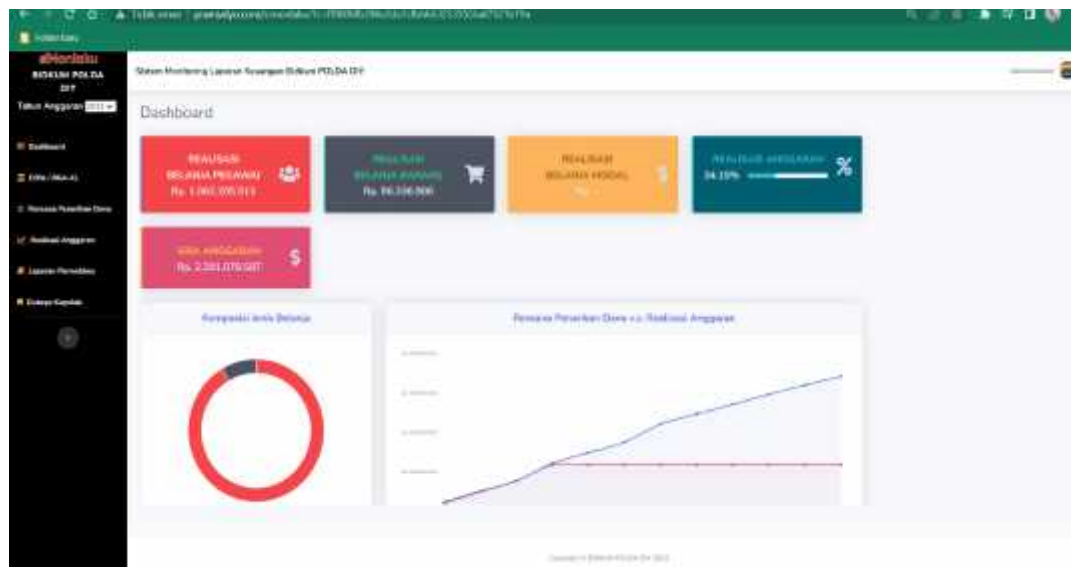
eMonisku
BIDKUM POLDA DIY
Tahun Anggaran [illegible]

Dashboard
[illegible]
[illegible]
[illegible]
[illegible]
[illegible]

Sistem Monitoring Laporan Keuangan Bidkum POLDA DIY

Dashboard

REALISASI BELANJA PEGAWAI
Rp. 1.065.395.913

REALISASI BELANJA BARANG
Rp. 96.338.900

REALISASI BELANJA MODAL
Rp. -

REALISASI ANGGARAN
34.33%

SISA ANGGARAN
Rp. 2.201.079.587

Komparasi Jenis Belanja

Rencana Penarikan Dana v.s. Realisasi Anggaran

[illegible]